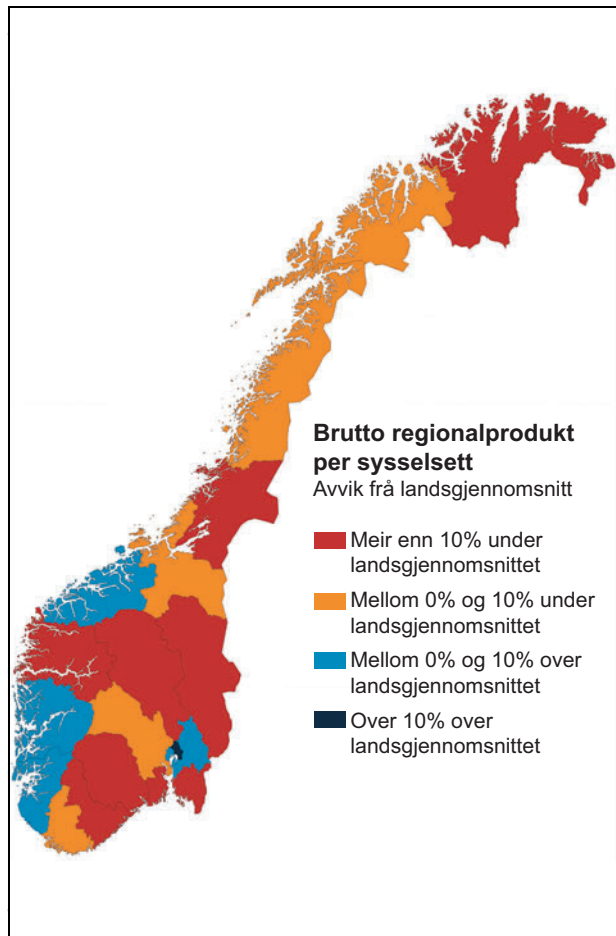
**Brutto regionalprodukt per sysselsett**
Avvik frå landsgjennomsnitt

Meir enn 10% under landsgjennomsnittet

Mellom 0% og 10% under landsgjennomsnittet

Mellom 0% og 10% over landsgjennomsnittet

Over 10% over landsgjennomsnittet